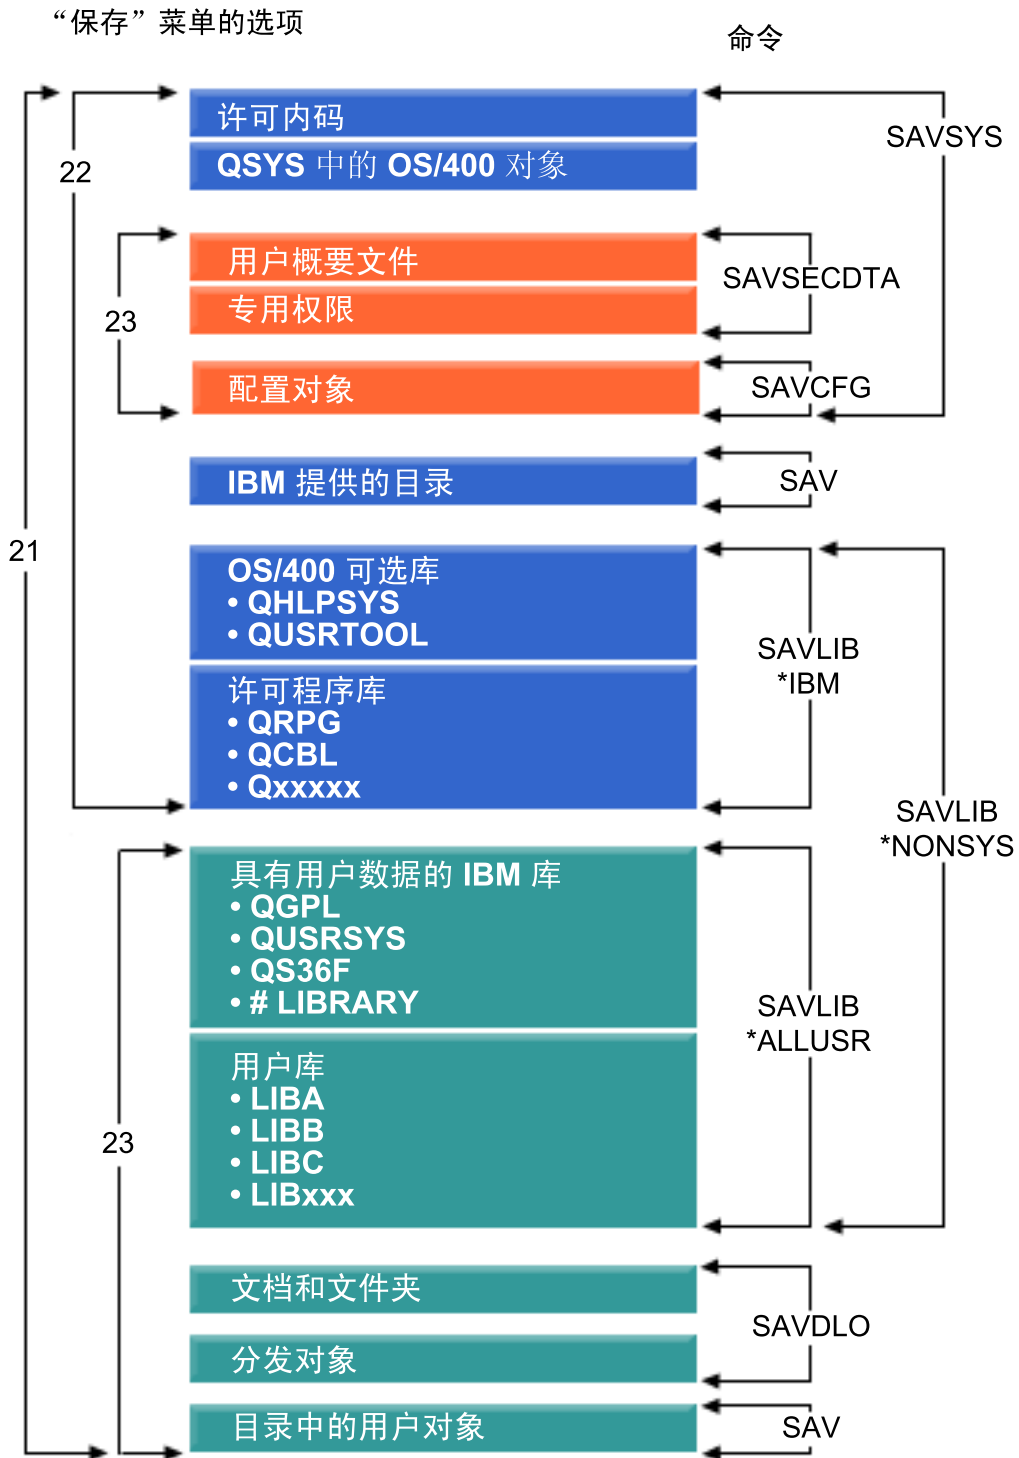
“保存”菜单的选项

命令

21

22

许可内码

QSYS 中的 OS/400 对象

SAVSYS

23

用户概要文件

专用权限

SAVSECDTA

配置对象

SAVCFG

IBM 提供的目录

SAV

OS/400 可选库
• QHLPSYS
• QUSRTOOL

许可程序库
• QRPG
• QCBL
• Qxxxxx

SAVLIB
*IBM

SAVLIB
*NONSYS

23

具有用户数据的 IBM 库
• QGPL
• QUSRSYS
• QS36F
• # LIBRARY

用户库
• LIBA
• LIBB
• LIBC
• LIBxxx

SAVLIB
*ALLUSR

文档和文件夹

分发对象

SAVDLO

目录中的用户对象

SAV